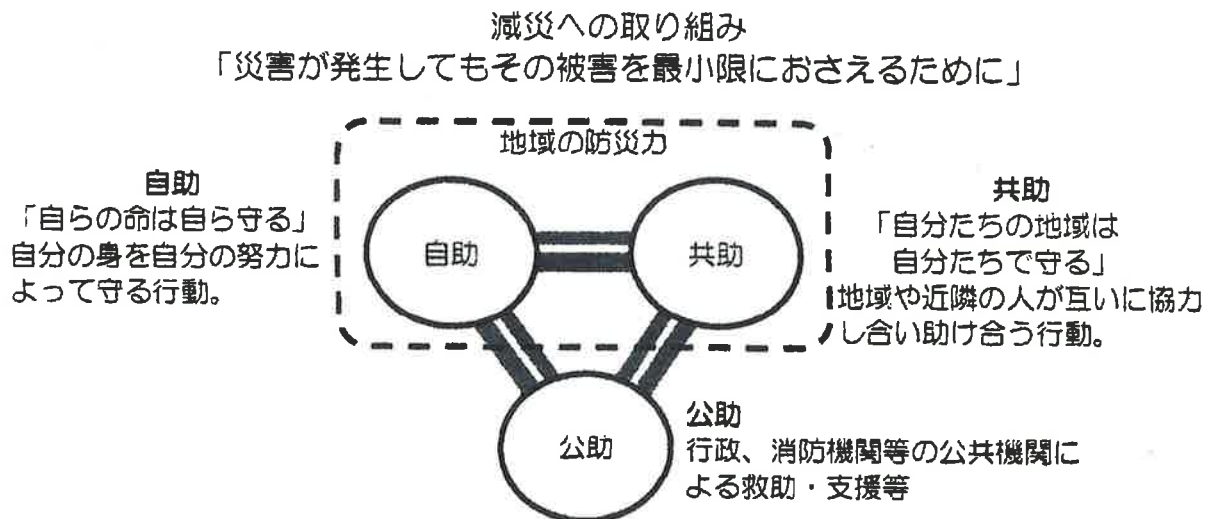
減災への取り組み
「災害が発生してもその被害を最小限におさえるために」

地域の防災力

自助
「自らの命は自ら守る」
自分の身を自分の努力によって守る行動。

自助

共助

共助
「自分たちの地域は自分たちで守る」
地域や近隣の人が互いに協力し合い助け合う行動。

公助

公助
行政、消防機関等の公共機関による救助・支援等